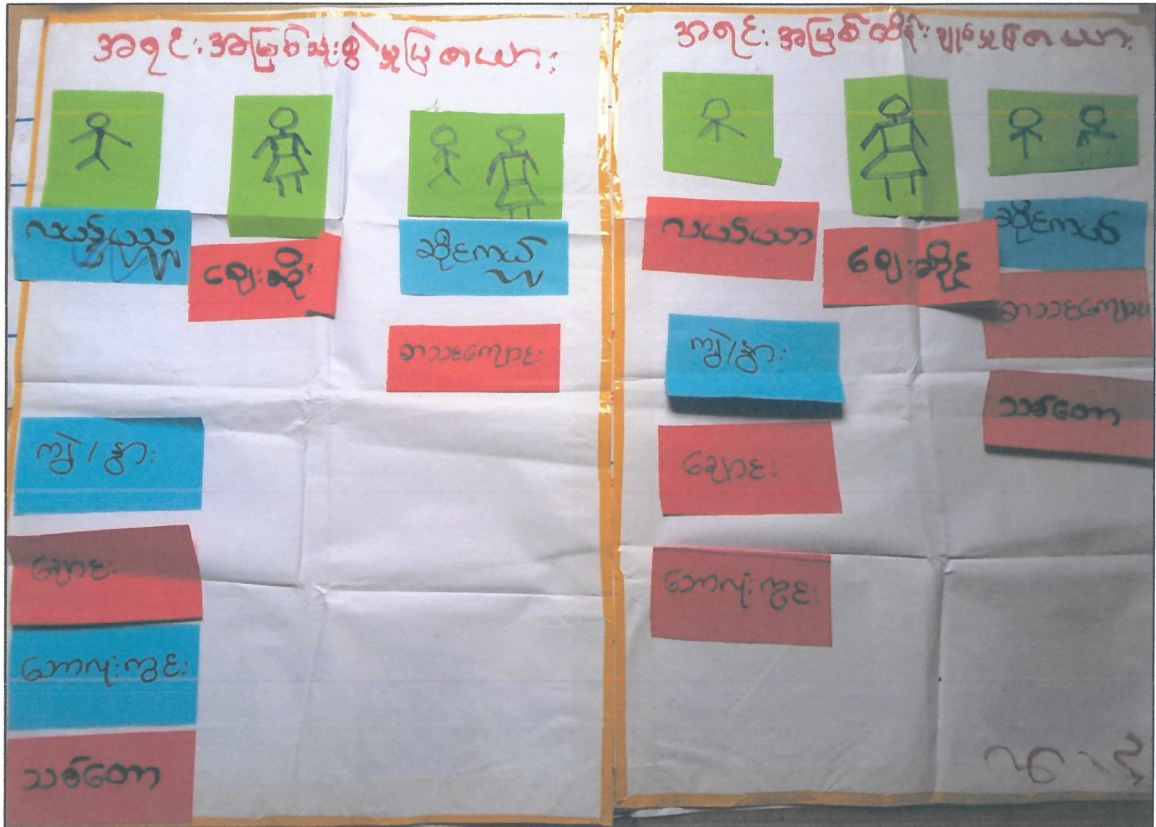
အရင်းအမြစ်သုံးစွဲမှုမြေပုံ

လယ်ယာ

ဈေးဆိုင်

ဆိုင်ကယ်

ခါသည်ကျောင်း

ကျွဲ/နွား

ချောင်း

တောကျုံးကွင်း

သစ်တော

အရင်းအမြစ်ထိန်းချုပ်မှုမြေပုံ

လယ်ယာ

ဈေးဆိုင်

ဆိုင်ကယ်

ခါသည်ကျောင်း

ကျွဲ/နွား

သစ်တော

ချောင်း

တောကျုံးကွင်း

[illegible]